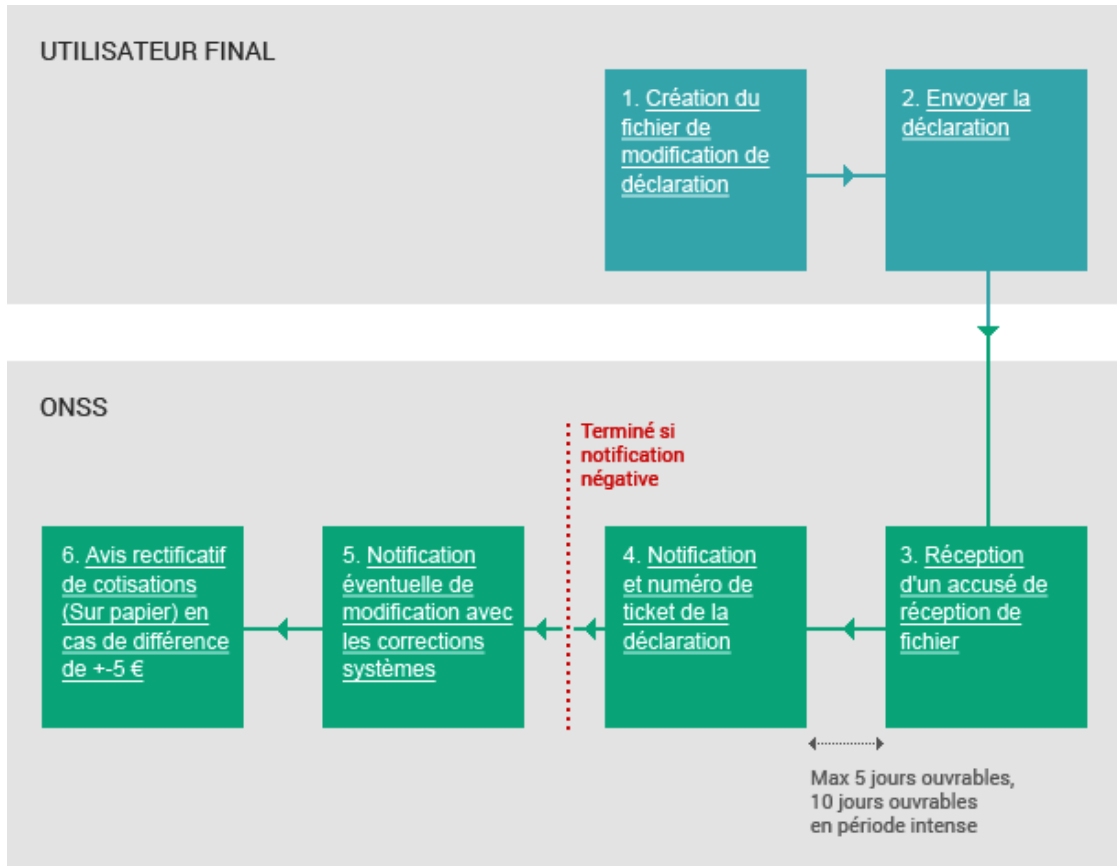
UTILISATEUR FINAL

1. Création du fichier de modification de déclaration

2. Envoyer la déclaration

ONSS

Terminé si notification négative

3. Réception d'un accusé de réception de fichier

4. Notification et numéro de ticket de la déclaration

5. Notification éventuelle de modification avec les corrections systèmes

6. Avis rectificatif de cotisations (Sur papier) en cas de différence de +-5 €

Max 5 jours ouvrables, 10 jours ouvrables en période intense